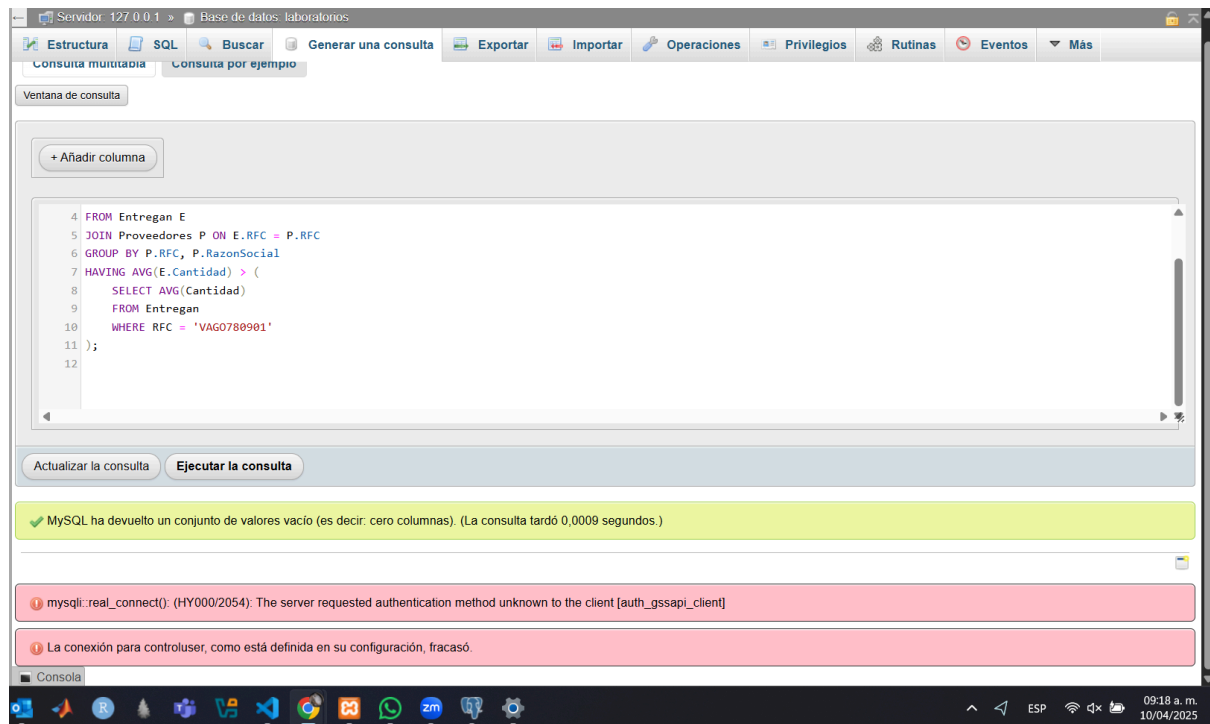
Servidor: 127.0.0.1 » Base de datos: laboratorios

Estructura SQL Buscar Generar una consulta Exportar Importar Operaciones Privilegios Rutinas Eventos Más

Consulta multitabla Consulta por ejemplo

Ventana de consulta

+ Añadir columna

4 FROM Entregan E
5 JOIN Proveedores P ON E.RFC = P.RFC
6 GROUP BY P.RFC, P.RazonSocial
7 HAVING AVG(E.Cantidad) > (
8 SELECT AVG(Cantidad)
9 FROM Entregan
10 WHERE RFC = 'VAGO780901'
11 );
12

Actualizar la consulta Ejecutar la consulta

MySQL ha devuelto un conjunto de valores vacío (es decir: cero columnas). (La consulta tardó 0,0009 segundos.)

mysqli::real_connect(): (HY000/2054): The server requested authentication method unknown to the client [auth_gssapi_client]

La conexión para controluser, como está definida en su configuración, fracasó.

Consola

ESP 09:18 a. m. 10/04/2025